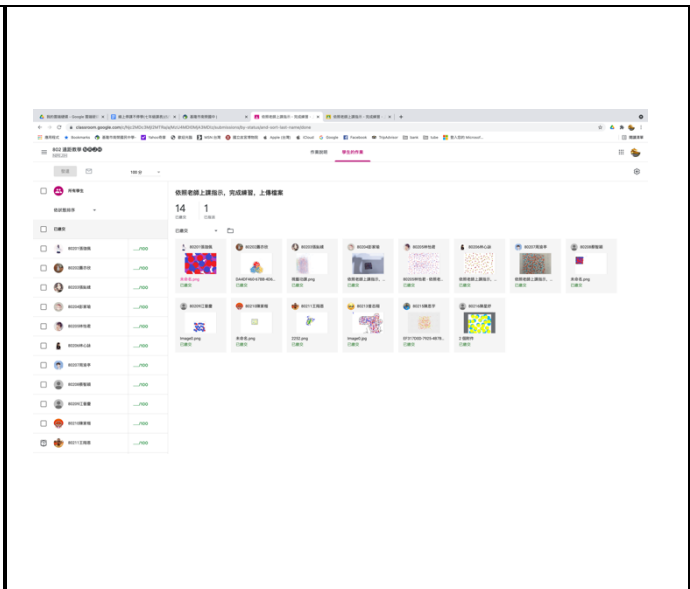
classroom.google.com

802 遠距教學

作業說明　學生的作業

退還

100 分

所有學生

依照老師上課指示，完成練習，上傳檔案

14
已繳交

1
已指派

已繳交

80201

80202

80203

80204

80205

80206

80207

80208

80209

80210

80211

80212

80213

80214

80215

未命名.png

Image2.png

2202.png

Image3.png

已繳交